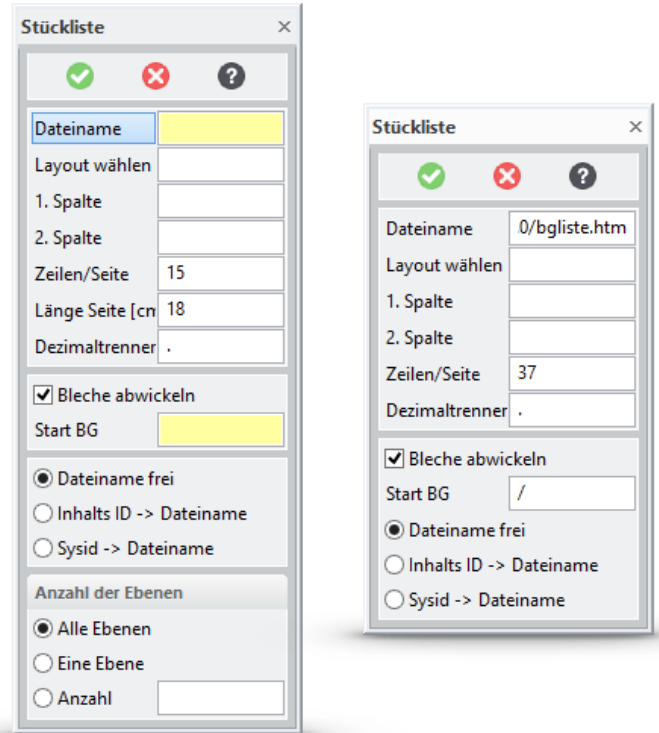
Stückliste ×

Dateiname
Layout wählen
1. Spalte
2. Spalte
Zeilen/Seite 15
Länge Seite [cm 18
Dezimaltrenner .

Bleche abwickeln
Start BG

Dateiname frei
Inhalts ID -> Dateiname
Sysid -> Dateiname

Anzahl der Ebenen
Alle Ebenen
Eine Ebene
Anzahl

Stückliste ×

Dateiname 0/bgliste.htm
Layout wählen
1. Spalte
2. Spalte
Zeilen/Seite 37
Dezimaltrenner .

Bleche abwickeln
Start BG /
Dateiname frei
Inhalts ID -> Dateiname
Sysid -> Dateiname